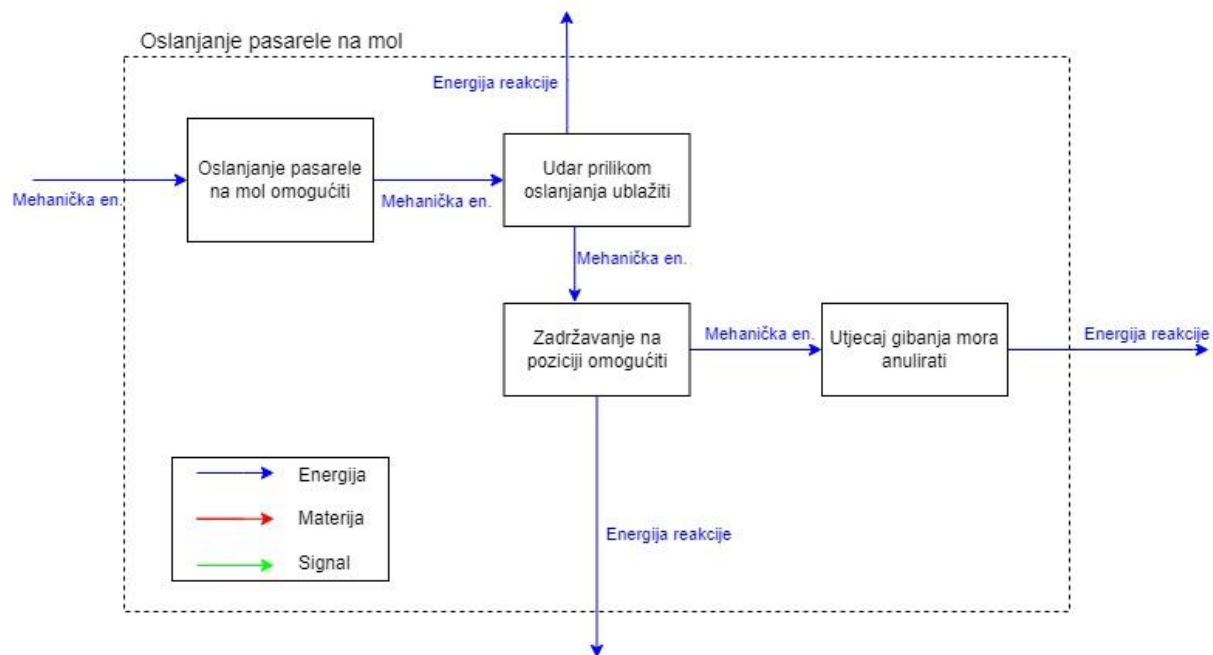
Oslanjanje pasarele na mol

Energija reakcije

Mehanička en.

Oslanjanje pasarele na mol omogućiti

Mehanička en.

Udar prilikom oslanjanja ublažiti

Mehanička en.

Zadržavanje na poziciji omogućiti

Mehanička en.

Utjecaj gibanja mora anulirati

Energija reakcije

Energija

Materija

Signal

Energija reakcije